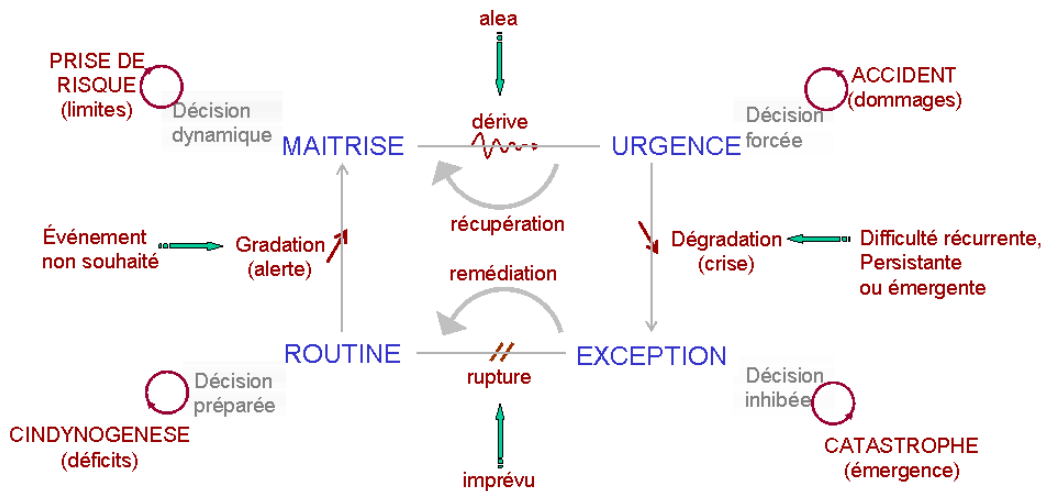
alea

PRISE DE RISQUE (limites)

Décision dynamique

MAITRISE

dérive

URGENCE

Décision forcée

ACCIDENT (dommages)

récupération

Événement non souhaité

Gradation (alerte)

Dégradation (crise)

Difficulté récurrente, Persistante ou émergente

remédiation

ROUTINE

rupture

EXCEPTION

Décision préparée

Décision inhibée

CINDYNOGENESE (déficits)

CATASTROPHE (émergence)

imprévu